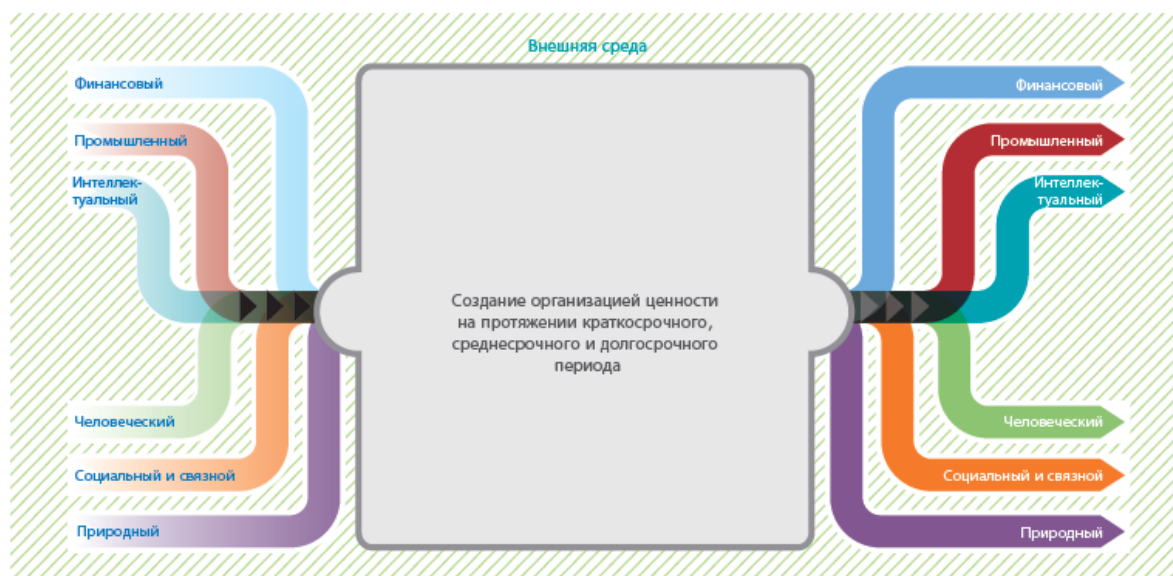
Внешняя среда

Финансовый

Промышленный

Интеллектуальный

Человеческий

Социальный и связной

Природный

Создание организацией ценности на протяжении краткосрочного, среднесрочного и долгосрочного периода

Финансовый

Промышленный

Интеллектуальный

Человеческий

Социальный и связной

Природный